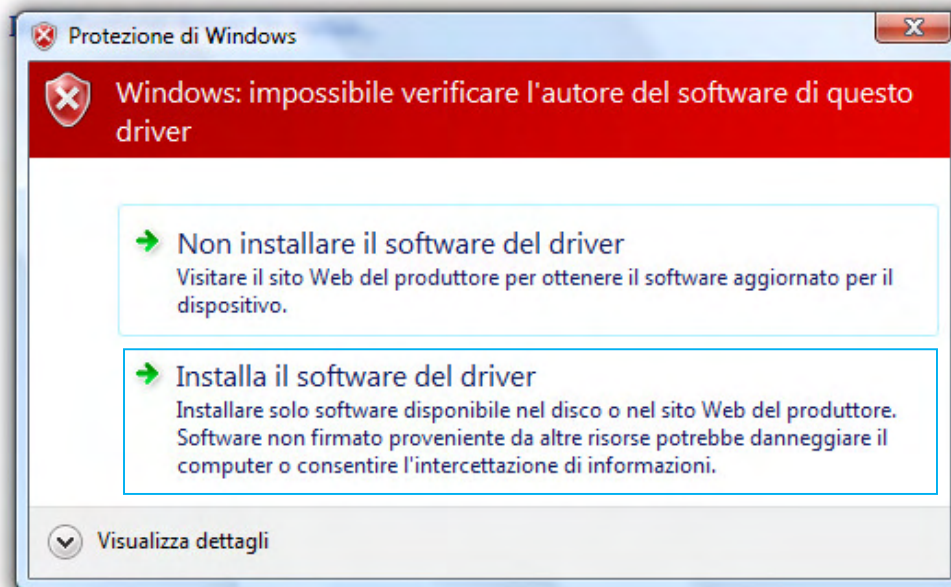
Protezione di Windows

Windows: impossibile verificare l'autore del software di questo driver

Non installare il software del driver
Visitare il sito Web del produttore per ottenere il software aggiornato per il dispositivo.

Installa il software del driver
Installare solo software disponibile nel disco o nel sito Web del produttore. Software non firmato proveniente da altre risorse potrebbe danneggiare il computer o consentire l'intercettazione di informazioni.

Visualizza dettagli